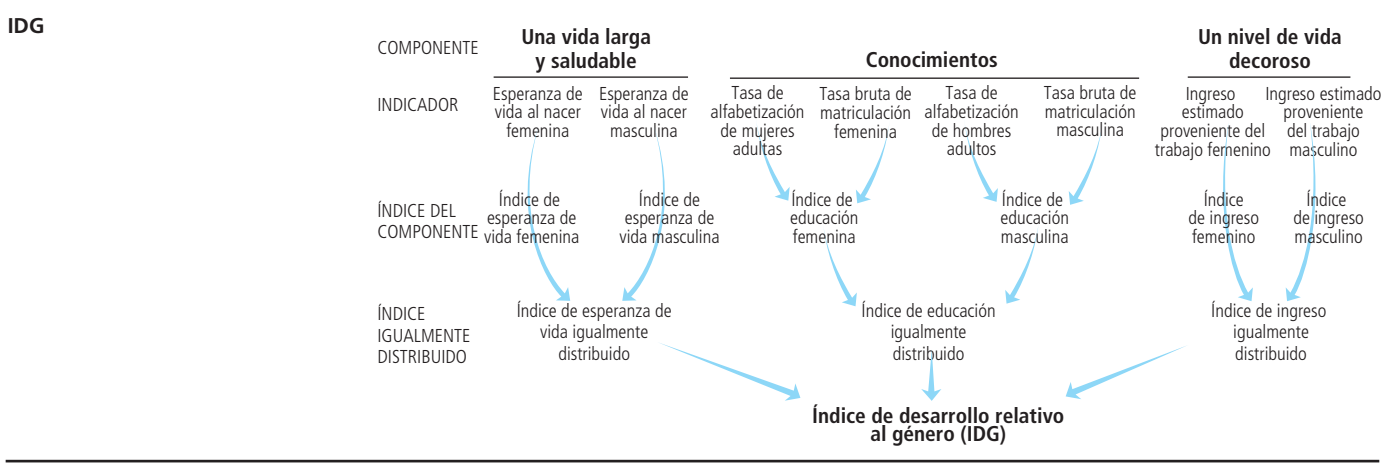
IDG

COMPONENTE

Una vida larga y saludable

Conocimientos

Un nivel de vida decoroso

INDICADOR

Esperanza de vida al nacer femenina

Esperanza de vida al nacer masculina

Tasa de alfabetización de mujeres adultas

Tasa bruta de matriculación femenina

Tasa de alfabetización de hombres adultos

Tasa bruta de matriculación masculina

Ingreso estimado proveniente del trabajo femenino

Ingreso estimado proveniente del trabajo masculino

ÍNDICE DEL COMPONENTE

Índice de esperanza de vida femenina

Índice de esperanza de vida masculina

Índice de educación femenina

Índice de educación masculina

Índice de ingreso femenino

Índice de ingreso masculino

ÍNDICE IGUALMENTE DISTRIBUIDO

Índice de esperanza de vida igualmente distribuido

Índice de educación igualmente distribuido

Índice de ingreso igualmente distribuido

Índice de desarrollo relativo al género (IDG)